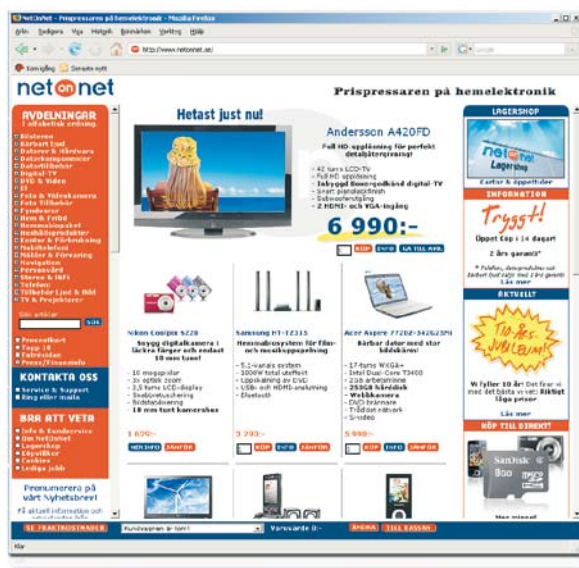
NetOnNet - Prispressaren på hemelektronik - Mozilla Firefox

Arkiv Redigera Visa Historik Bokmärken Verktyg Hjälp

http://www.netonnet.se/

Kom igång Senaste nytt

net on net

Prispressaren på hemelektronik

AVDELNINGAR
i alfabetisk ordning

Bilstereo
Bärbart ljud
Datorer & Hårdvara
Datorkomponenter
Datortillbehör
Digital-TV
DVD & Video
Foto & Videokamera
Foto Tillbehör
Fyndvaror
Hem & Fritid
Hemmabiosystem
Hushållsprodukter
Kablar & Förbrukning
Mobiltelefoner
Möbler & Förvaring
Navigation
Personvård
Stereo & HiFi
Telefoner
Tillbehör Ljud & Bild
TV & Projektorer

Sök artiklar
Sök

Presentkort
Topp 10
Erbjudanden
Press/Finansinfo

KONTAKTA OSS
Service & Support
Ring eller maila

BRA ATT VETA
Info & Kundservice
Om NetOnNet
Lagershop
Köpvillkor
Cookies
Lediga jobb

Prenumerera på vårt Nyhetsbrev!
Få aktuell information och

Hetast just nu!

Andersson A420FD

Full HD-upplösning för perfekt detaljåtergivning!

42 tums LCD-TV
Full HD upplösning
Inbyggd Boxer-godkänd digital-TV
Svart pianolackfinish
Subwooferutgång
2 HDMI- och VGA-ingång

6 990:-

KÖP INFO GÅ TILL AVD.

Nikon Coolpix S220
Snygg digitalkamera i läckra färger och endast 18 mm tunn!
10 megapixlar
3x optisk zoom
2,5 tums LCD-display
Skakreducering
Bildstabilisering
18 mm tunt kamerahus
1 690:-
KÖP INFO JÄMFÖR

Samsung HT-TZ315
Hemmabiosystem för film- och musikuppspelning
5.1-kanals system
1000W total uteffekt
Uppskalning av DVD
USB- och HDMI-anslutning
Bluetooth
2 290:-
KÖP INFO JÄMFÖR

Acer Aspire 7720Z-3A2G25Mi
Bärbar dator med stor bildskärm!
17-tums WXGA+
Intel Dual-Core T3400
2GB arbetsminne
250GB hårddisk
Webbkamera
DVD-brännare
Trådlöst nätverk
S-video
5 990:-
KÖP INFO JÄMFÖR

LAGERSHOP
net on net Lagershop
Kartor & öppettider

INFORMATION
Tryggt!
Öppet Köp i 14 dagar!
2 års garanti*
* Fullständiga garantivillkor
Läs mer

AKTUELLT
Tio-års-JUBILEUM!
Vi fyller 10 år! Det firar vi med det bästa vi vet: Riktigt låga priser
Läs mer

KÖP TILL DIREKT!
SanDisk 8GB
Mer minne!

SE FRAKTKOSTNADER
Kundvagnen är tom!
Varuvärde 0:-
ÄNDRA TILL KASSAN

Klar